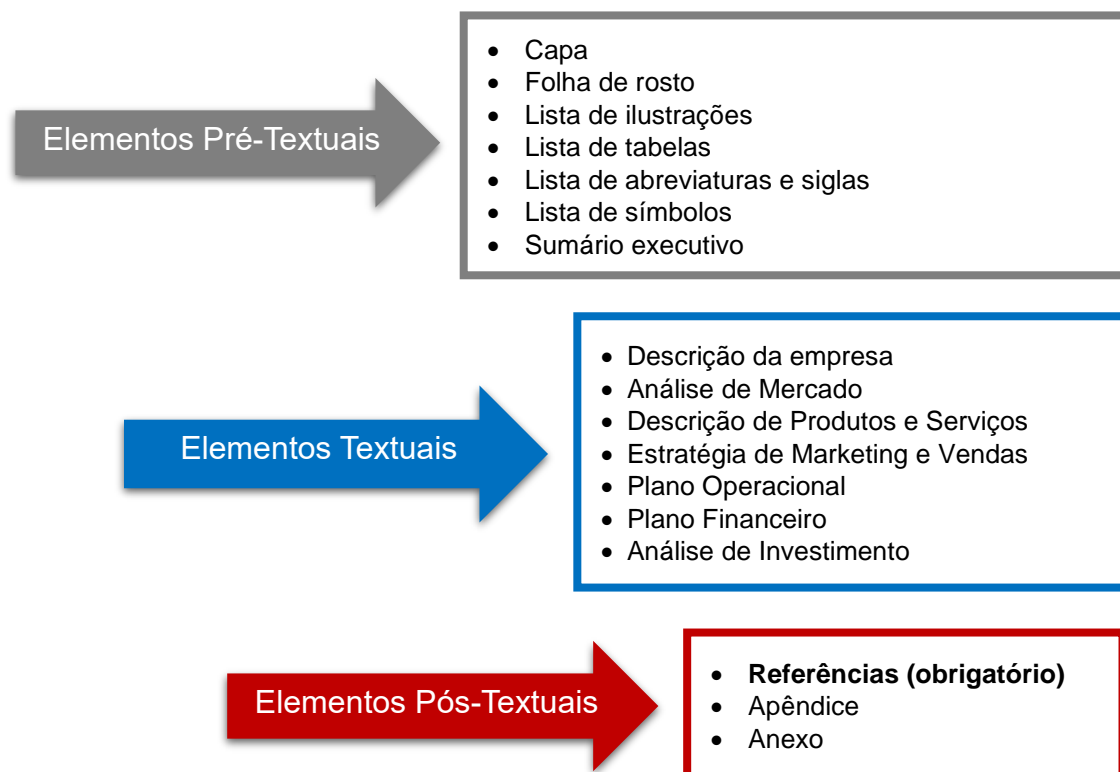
Elementos Pré-Textuais

- Capa
- Folha de rosto
- Lista de ilustrações
- Lista de tabelas
- Lista de abreviaturas e siglas
- Lista de símbolos
- Sumário executivo

Elementos Textuais

- Descrição da empresa
- Análise de Mercado
- Descrição de Produtos e Serviços
- Estratégia de Marketing e Vendas
- Plano Operacional
- Plano Financeiro
- Análise de Investimento

Elementos Pós-Textuais

- **Referências (obrigatório)**
- Apêndice
- Anexo